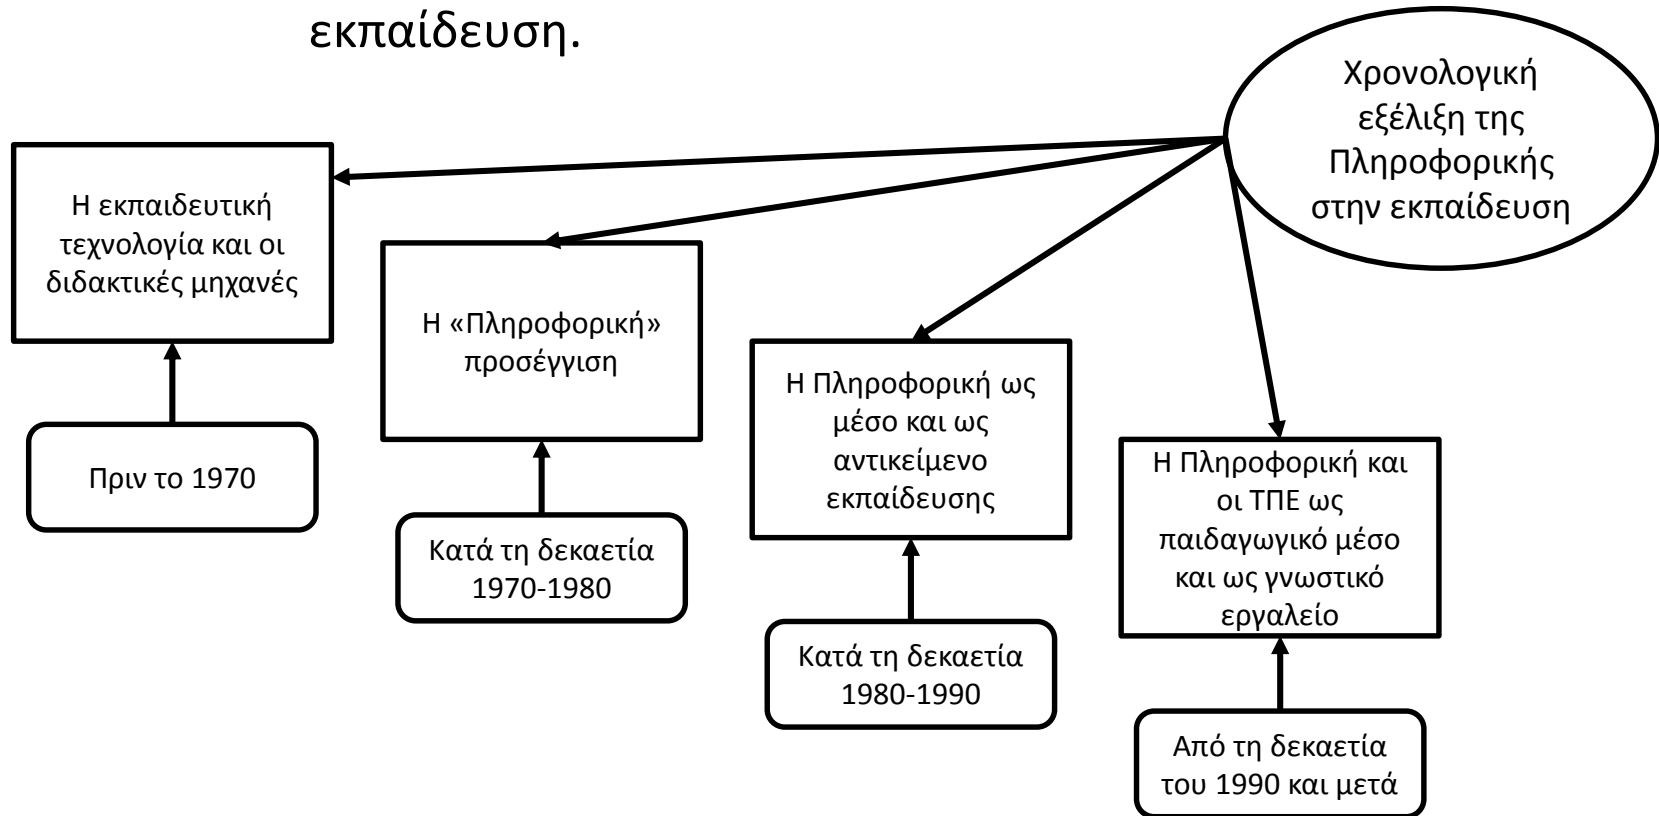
εκπαίδευση.

Χρονολογική εξέλιξη της Πληροφορικής στην εκπαίδευση

Η εκπαιδευτική τεχνολογία και οι διδακτικές μηχανές

Πριν το 1970

Η «Πληροφορική» προσέγγιση

Κατά τη δεκαετία 1970-1980

Η Πληροφορική ως μέσο και ως αντικείμενο εκπαίδευσης

Κατά τη δεκαετία 1980-1990

Η Πληροφορική και οι ΤΠΕ ως παιδαγωγικό μέσο και ως γνωστικό εργαλείο

Από τη δεκαετία του 1990 και μετά